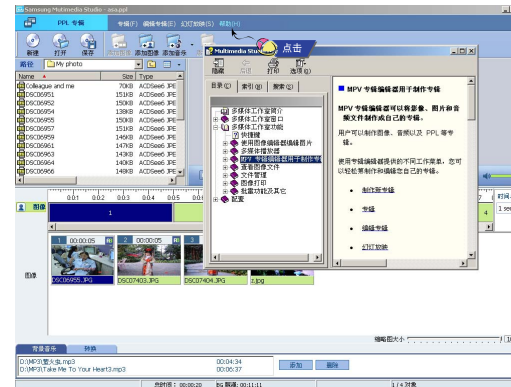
Samsung Multimedia Studio - aaa.ppl

PPL 专辑

专辑(F) 编辑专辑(E) 幻灯放映(S) 帮助(H)

新建 打开 保存 添加图像 添加音乐

路径 My photo

| Name | Size | Type |
|---|---|---|
| colleague and me | 70KB | ACDSee6 JPE |
| DSC06951 | 151KB | ACDSee6 JPE |
| DSC06952 | 150KB | ACDSee6 JPE |
| DSC06954 | 138KB | ACDSee6 JPE |
| DSC06955 | 150KB | ACDSee6 JPE |
| DSC06957 | 151KB | ACDSee6 JPE |
| DSC06959 | 145KB | ACDSee6 JPE |
| DSC06961 | 147KB | ACDSee6 JPE |
| DSC06963 | 143KB | ACDSee6 JPE |
| DSC06964 | 143KB | ACDSee6 JPE |
| DSC06966 | 145KB | ACDSee6 JPE |

Multimedia Studio

点击

隐藏 后退 打印 选项(O)

目录(C) 索引(N) 搜索(S)

多媒体工作室简介
多媒体工作室窗口
多媒体工作室功能
快速播放
使用图像编辑器编辑图片
多媒体播放器
MPV 专辑编辑器用于制作专辑
查看图像文件
文件管理
图像打印
批量功能及其它
配置

MPV 专辑编辑器用于制作专辑

MPV 专辑编辑器可以将影像、图片和音频文件制作成自己的专辑。

用户可以制作图像、音频以及 PPL 等专辑。

使用专辑编辑器提供的不同工作菜单，您可以轻松地制作和编辑自己的专辑。

制作新专辑

专辑

编辑专辑

幻灯放映

图像

1

00:00:05 00:00:05

DSC06955.JPG DSC07403.JPG DSC07404.JPG t.jpg

图像

缩略图大小：

背景音乐 转换

D:\MP3\爱火虫.mp3 00:04:34
D:\MP3\Take Me To Your Heart3.mp3 00:06:37

添加 删除

总时间：00:00:20 BG 音频时间：00:11:11 1 / 4 对象